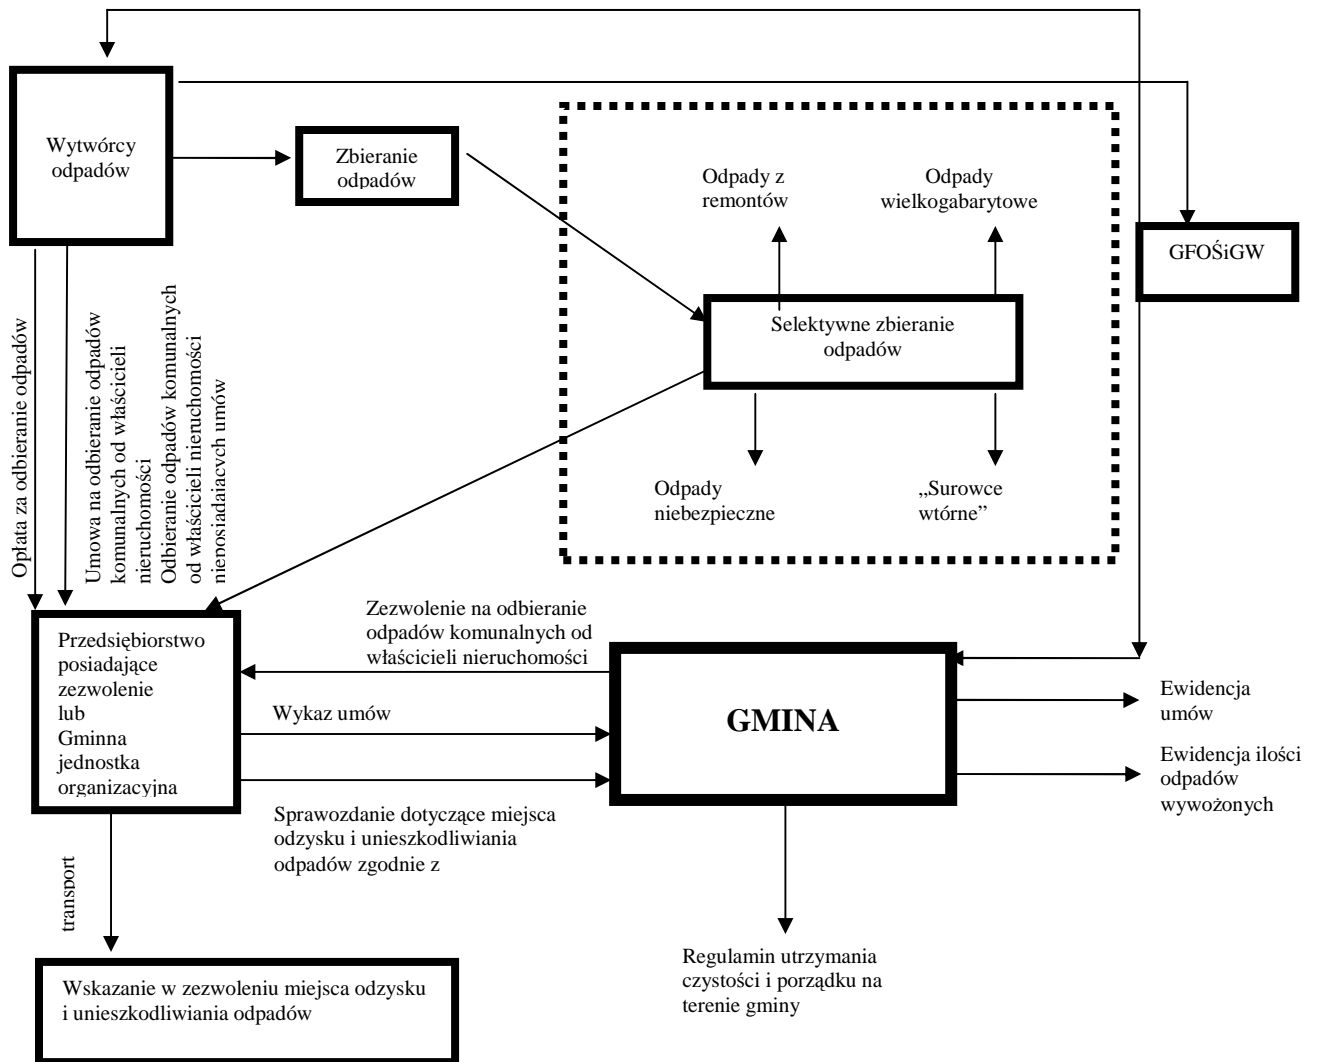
Wytwórcy odpadów

Zbieranie odpadów

Odpady z remontów

Odpady wielkogabarytowe

GFOŚiGW

Selektywne zbieranie odpadów

Odpady niebezpieczne

„Surowce wtórne"

Opłata za odbieranie odpadów

Umowa na odbieranie odpadów komunalnych od właścicieli nieruchomości

Odbieranie odpadów komunalnych od właścicieli nieruchomości nieposiadających umów

Zezwolenie na odbieranie odpadów komunalnych od właścicieli nieruchomości

Przedsiębiorstwo posiadające zezwolenie lub Gminna jednostka organizacyjna

Wykaz umów

GMINA

Ewidencja umów

Ewidencja ilości odpadów wywożonych

Sprawozdanie dotyczące miejsca odzysku i unieszkodliwiania odpadów zgodnie z

transport

Wskazanie w zezwoleniu miejsca odzysku i unieszkodliwiania odpadów

Regulamin utrzymania czystości i porządku na terenie gminy